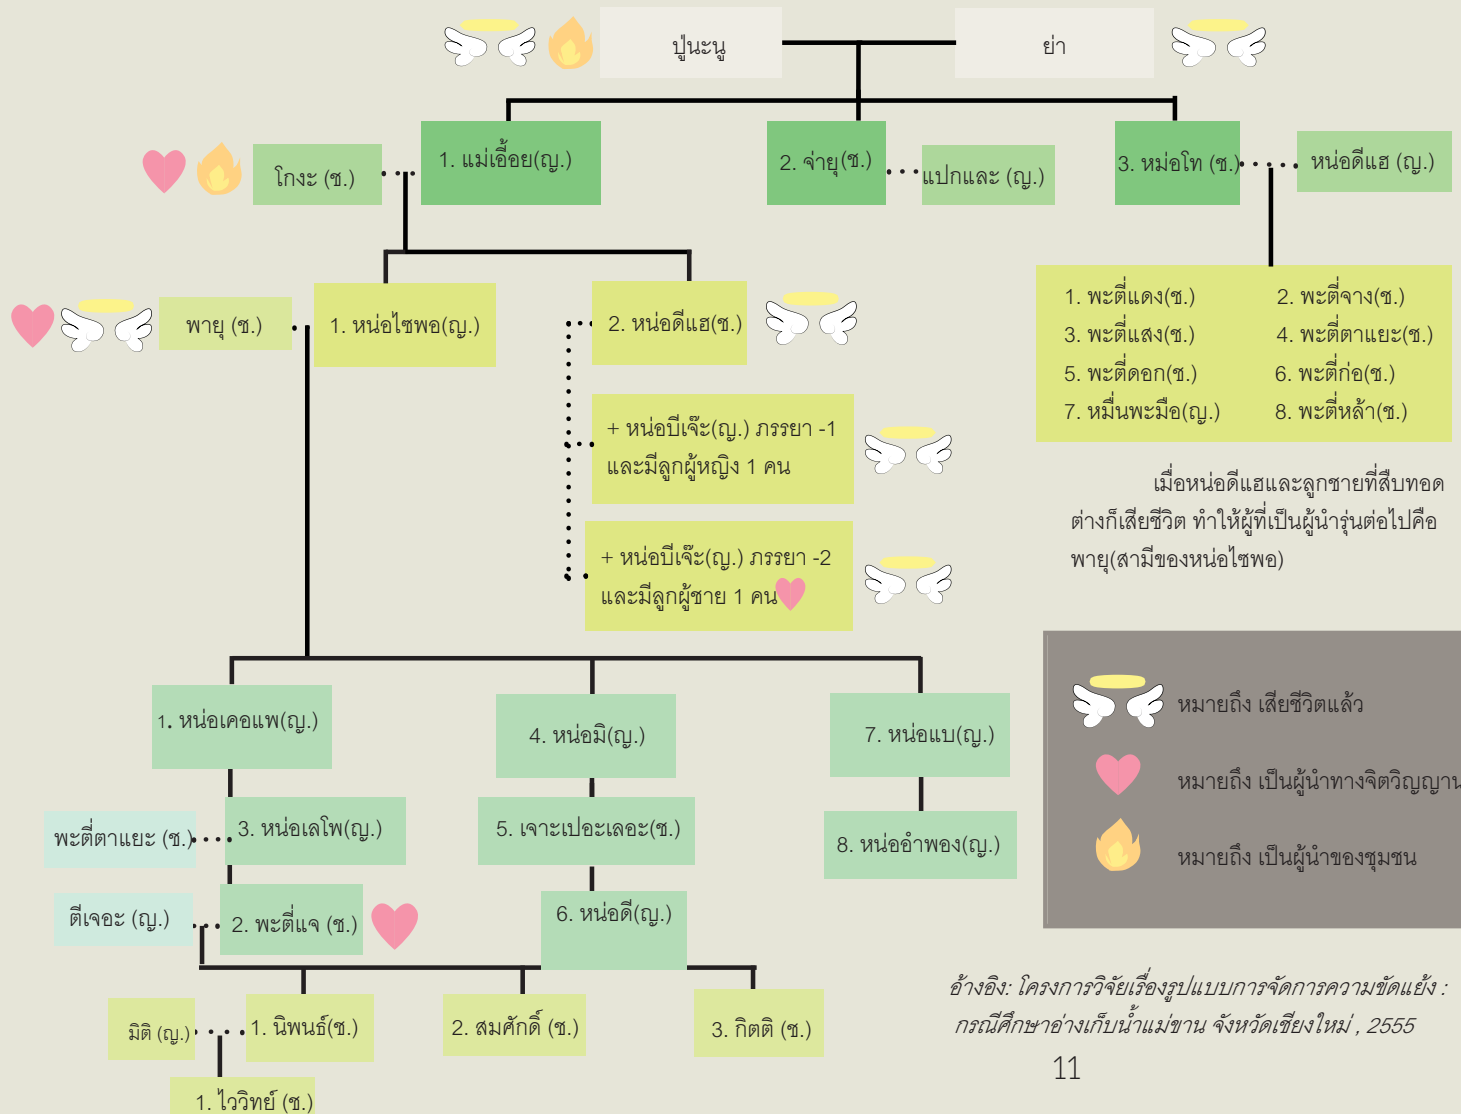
ปู่นะนู

ย่า

โกงะ (ช.)

1. แม่เอื้อย(ญ.)

2. จ่ายุ(ช.)

แปกและ (ญ.)

3. หม่อโท (ช.)

หน่อดีแฮ (ญ.)

พายุ (ช.)

1. หน่อไซพอ(ญ.)

2. หน่อดีแฮ(ช.)

+ หน่อบีเจ๊ะ(ญ.) ภรรยา -1 และมีลูกผู้หญิง 1 คน

+ หน่อบีเจ๊ะ(ญ.) ภรรยา -2 และมีลูกผู้ชาย 1 คน

1. พะตี่แดง(ช.)
2. พะตี่จาง(ช.)
3. พะตี่แสง(ช.)
4. พะตี่ตาแยะ(ช.)
5. พะตี่ดอก(ช.)
6. พะตี่ก่อ(ช.)
7. หมื่นพะมือ(ญ.)
8. พะตี่หล้า(ช.)

เมื่อหน่อดีแฮและลูกชายที่สืบทอดต่างก็เสียชีวิต ทำให้ผู้ที่เป็นผู้นำรุ่นต่อไปคือ พายุ(สามีของหน่อไซพอ)

1. หน่อเคอแพ(ญ.)

4. หน่อมิ(ญ.)

7. หน่อแบ(ญ.)

พะตี่ตาแยะ (ช.)

3. หน่อเลโพ(ญ.)

5. เจาะเปอะเลอะ(ช.)

8. หน่ออำพอง(ญ.)

ตีเจอะ (ญ.)

2. พะตี่แจ (ช.)

6. หน่อดี(ญ.)

มิดิ (ญ.)

1. นิพนธ์(ช.)

2. สมศักดิ์ (ช.)

3. กิตติ (ช.)

1. ไววิทย์ (ช.)

หมายถึง เสียชีวิตแล้ว

หมายถึง เป็นผู้นำทางจิตวิญญาณ

หมายถึง เป็นผู้นำของชุมชน

อ้างอิง: โครงการวิจัยเรื่องรูปแบบการจัดการความขัดแย้ง : กรณีศึกษาอ่างเก็บน้ำแม่ขาน จังหวัดเชียงใหม่ , 2555

11